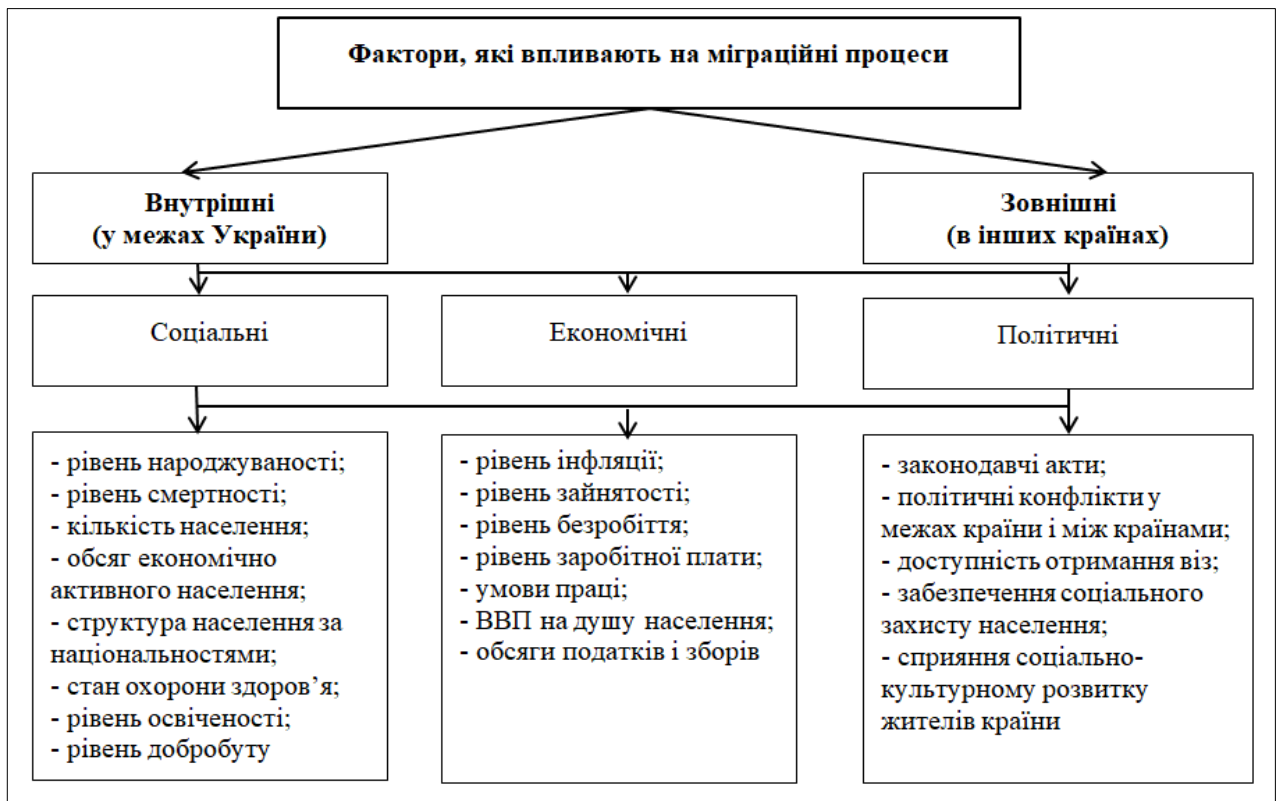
Фактори, які впливають на міграційні процеси

Внутрішні
(у межах України)

Зовнішні
(в інших країнах)

Соціальні

Економічні

Політичні

- рівень народжуваності;
- рівень смертності;
- кількість населення;
- обсяг економічно активного населення;
- структура населення за національностями;
- стан охорони здоров'я;
- рівень освіченості;
- рівень добробуту

- рівень інфляції;
- рівень зайнятості;
- рівень безробіття;
- рівень заробітної плати;
- умови праці;
- ВВП на душу населення;
- обсяги податків і зборів

- законодавчі акти;
- політичні конфлікти у межах країни і між країнами;
- доступність отримання віз;
- забезпечення соціального захисту населення;
- сприяння соціально-культурному розвитку жителів країни